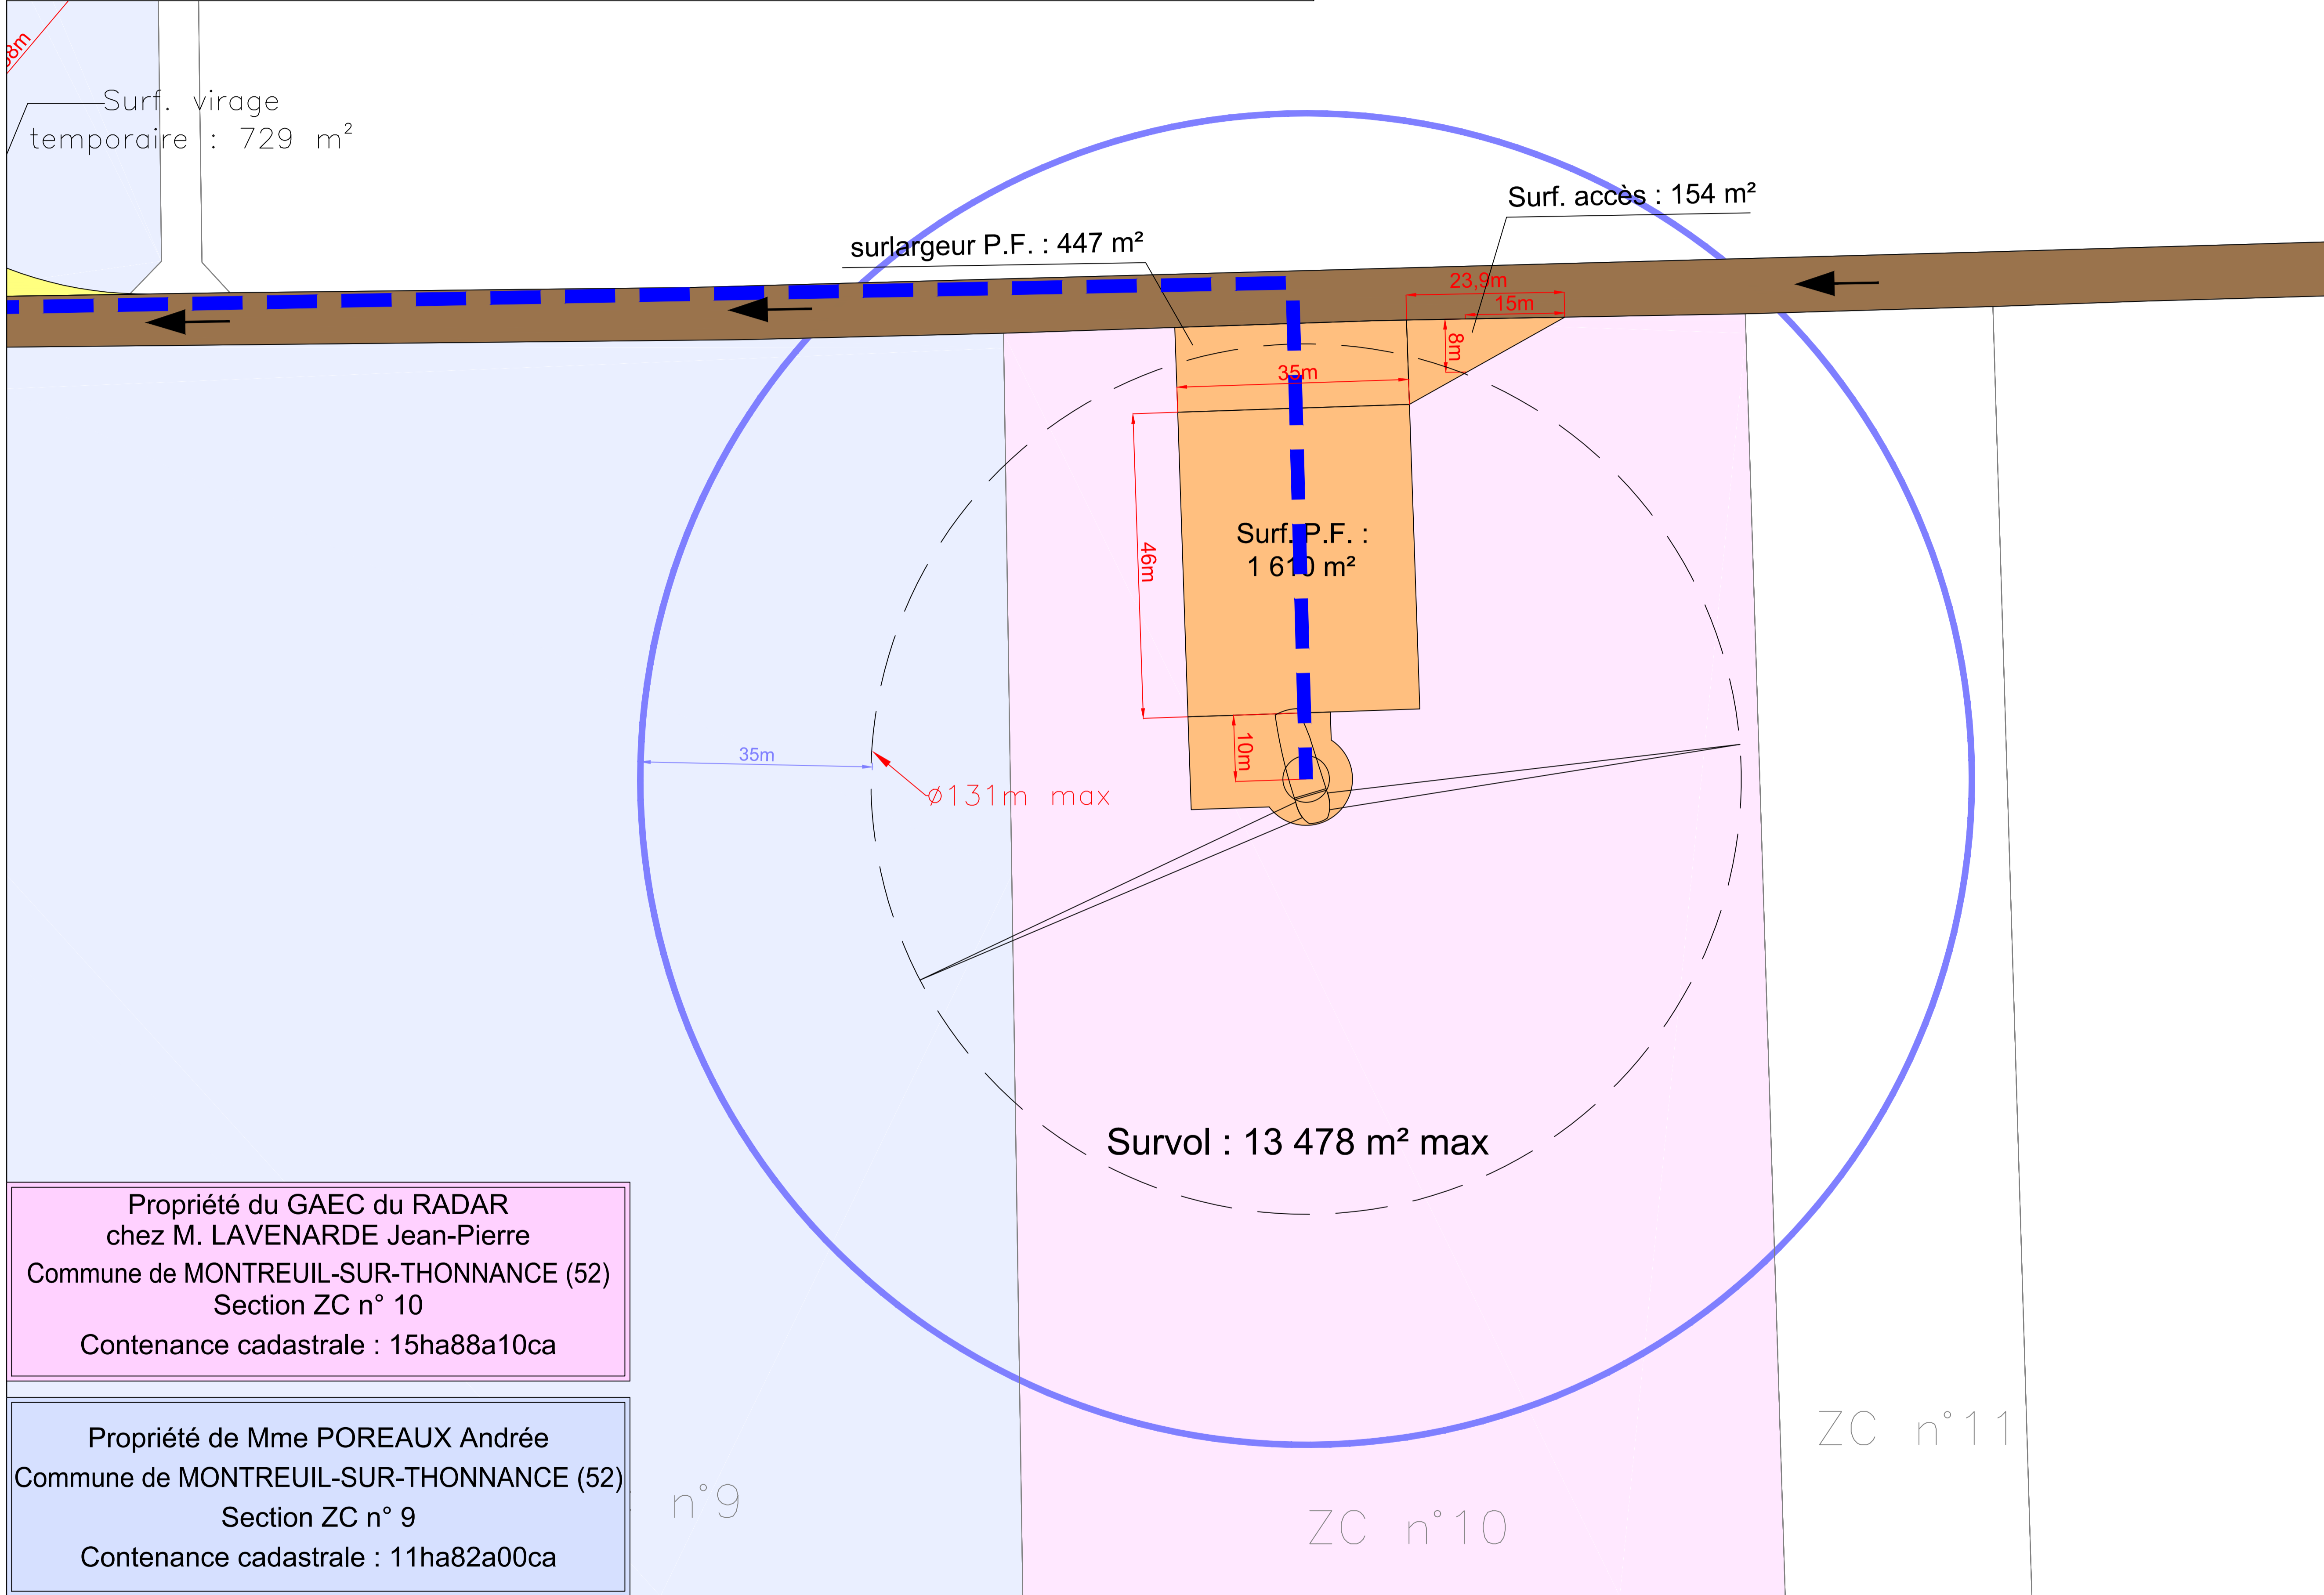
8m

Surf. virage temporaire : 729 m²

Surf. accès : 154 m²

surlargeur P.F. : 447 m²

23,9m

15m

8m

35m

46m

Surf. P.F. : 1 610 m²

10m

35m

ø131m max

Survol : 13 478 m² max

Propriété du GAEC du RADAR
chez M. LAVENARDE Jean-Pierre
Commune de MONTREUIL-SUR-THONNANCE (52)
Section ZC n° 10
Contenance cadastrale : 15ha88a10ca

Propriété de Mme POREAUX Andrée
Commune de MONTREUIL-SUR-THONNANCE (52)
Section ZC n° 9
Contenance cadastrale : 11ha82a00ca

n°9

ZC n°10

ZC n°11